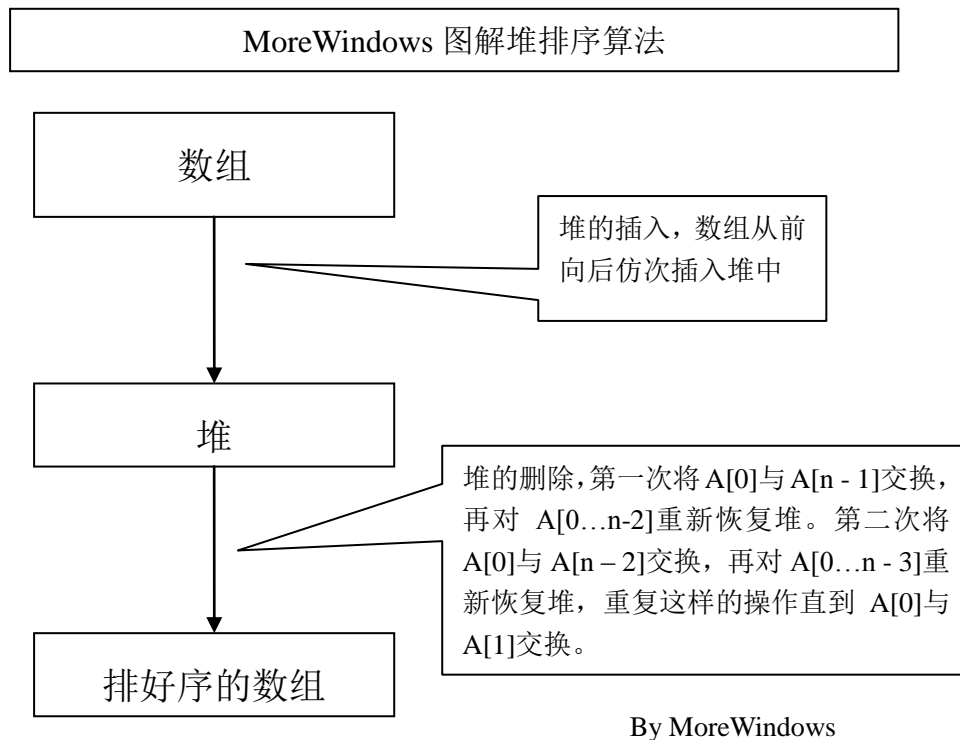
MoreWindows 图解堆排序算法

数组

堆的插入，数组从前向后仿次插入堆中

堆

堆的删除，第一次将 A[0]与 A[n - 1]交换，再对 A[0…n-2]重新恢复堆。第二次将 A[0]与 A[n – 2]交换，再对 A[0…n - 3]重新恢复堆，重复这样的操作直到 A[0]与 A[1]交换。

排好序的数组

By MoreWindows